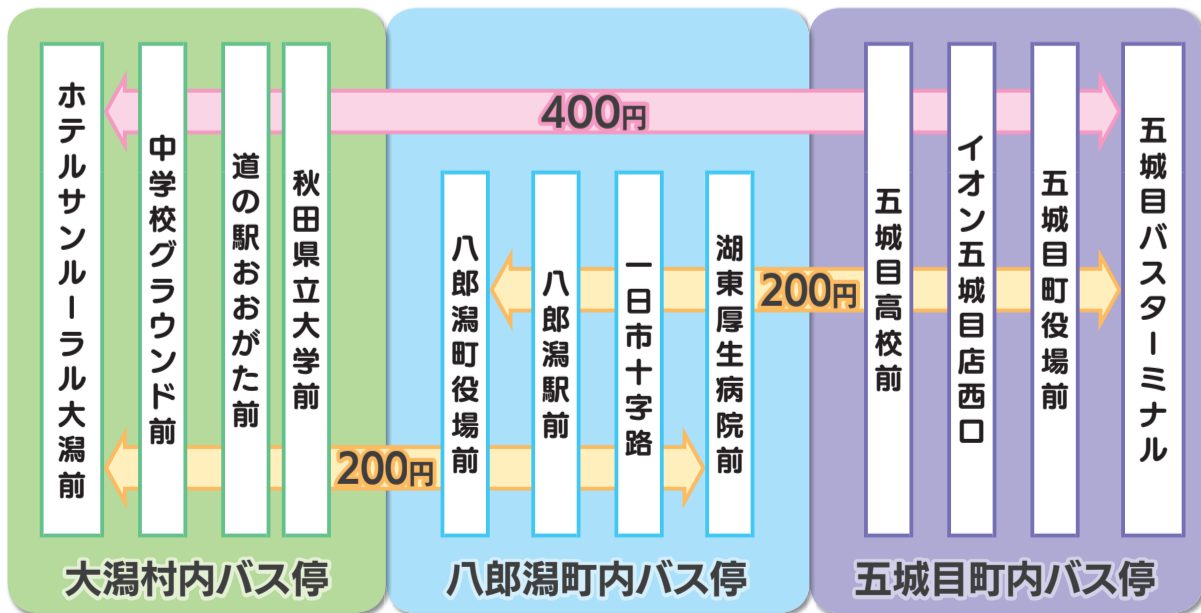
ホテルサンルーラル大潟前
中学校グラウンド前
道の駅おおがた前
秋田県立大学前

400円

八郎潟町役場前
八郎潟駅前
一日市十字路
湖東厚生病院前

200円

五城目高校前
イオン五城目店西口
五城目町役場前
五城目バスターミナル

200円

大潟村内バス停
八郎潟町内バス停
五城目町内バス停